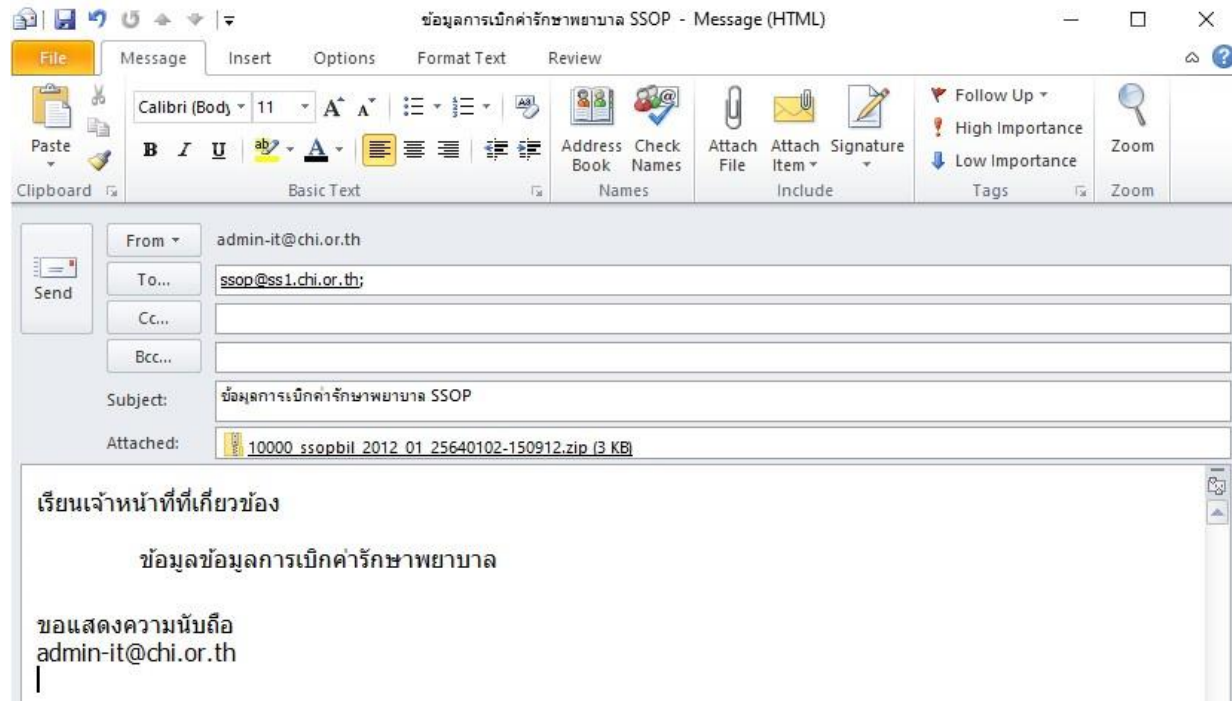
ข้อมูลการเบิกค่ารักษาพยาบาล SSOP - Message (HTML)

File Message Insert Options Format Text Review

Paste
Clipboard

Calibri (Body) 11
B I U
Basic Text

Address Book Check Names
Names

Attach File Attach Item Signature
Include

Follow Up
High Importance
Low Importance
Tags

Zoom
Zoom

Send

From admin-it@chi.or.th

To... ssop@ss1.chi.or.th;

Cc...

Bcc...

Subject: ข้อมูลการเบิกค่ารักษาพยาบาล SSOP

Attached: 10000_ssopbil_2012_01_25640102-150912.zip (3 KB)

เรียนเจ้าหน้าที่ที่เกี่ยวข้อง

ข้อมูลข้อมูลการเบิกค่ารักษาพยาบาล

ขอแสดงความนับถือ
admin-it@chi.or.th